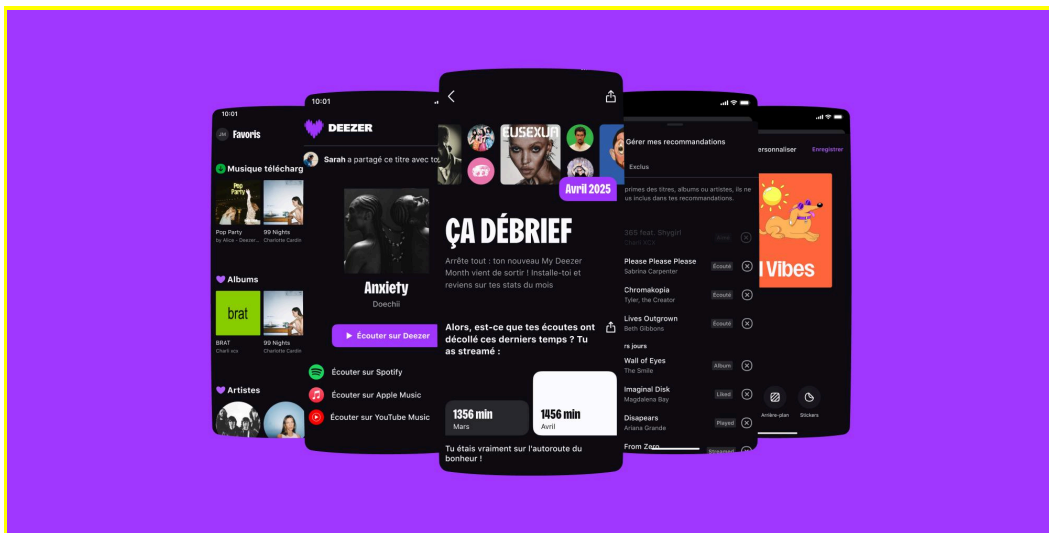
10:01
JM Favoris
Musique télécharg
Pop Party
Pop Party
by Alice - Deezer...
99 Nights
Charlotte Cardin
Albums
brat
BRAT
Charli xcx
99 Nights
Charlotte Cardin
Artistes

10:01
DEEZER
Sarah a partagé ce titre avec to
Anxiety
Doechii
Écouter sur Deezer
Écouter sur Spotify
Écouter sur Apple Music
Écouter sur YouTube Music

EUSEXUA
Avril 2025
ÇA DÉBRIEF
Arrête tout : ton nouveau My Deezer Month vient de sortir ! Installe-toi et reviens sur tes stats du mois
Alors, est-ce que tes écoutes ont décollé ces derniers temps ? Tu as streamé :
1356 min
Mars
1456 min
Avril
Tu étais vraiment sur l'autoroute du bonheur !

Gérer mes recommandations
Exclus
primes des titres, albums ou artistes, ils ne us inclus dans tes recommandations.
365 feat. Shygirl
Charli XCX
Please Please Please
Sabrina Carpenter
Écouté
Chromakopia
Tyler, the Creator
Écouté
Lives Outgrown
Beth Gibbons
Écouté
rs jours
Wall of Eyes
The Smile
Album
Imaginal Disk
Magdalena Bay
Liked
Disapears
Ariana Grande
Played
From Zero
Streamed

ersonnaliser
Enregistrer
l Vibes
Arrière-plan
Stickers